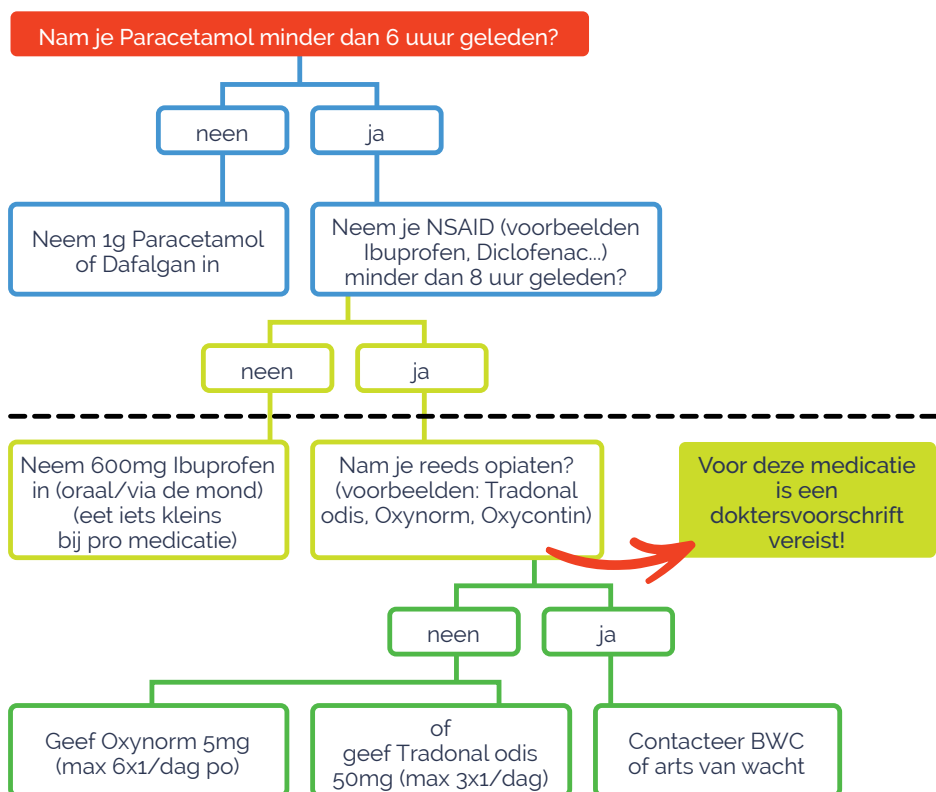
Nam je Paracetamol minder dan 6 uuur geleden?

neen

ja

Neem 1g Paracetamol of Dafalgan in

Neem je NSAID (voorbeelden Ibuprofen, Diclofenac...) minder dan 8 uur geleden?

neen

ja

Neem 600mg Ibuprofen in (oraal/via de mond) (eet iets kleins bij pro medicatie)

Nam je reeds opiaten? (voorbeelden: Tradonal odis, Oxynorm, Oxycontin)

Voor deze medicatie is een doktersvoorschrift vereist!

neen

ja

Geef Oxynorm 5mg (max 6x1/dag po)

of geef Tradonal odis 50mg (max 3x1/dag)

Contacteer BWC of arts van wacht